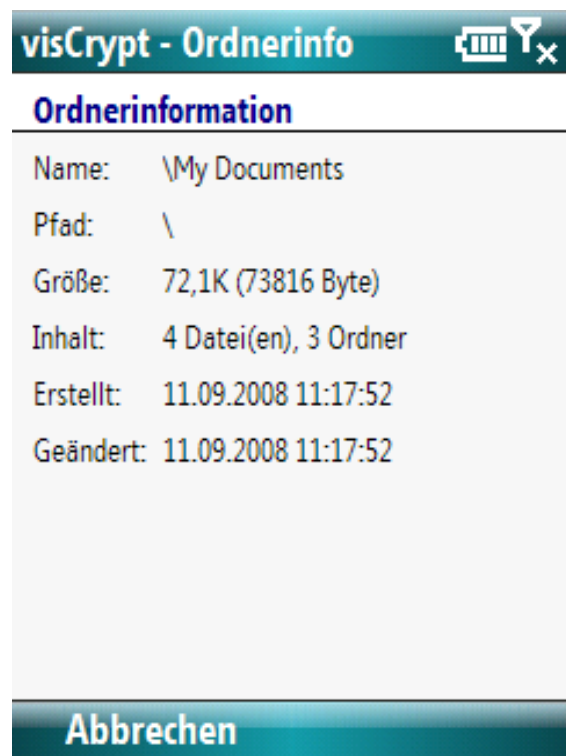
visCrypt - Ordnerinfo

Ordnerinformation

| | |
|---|---|
| Name: | \My Documents |
| Pfad: | \ |
| Größe: | 72,1K (73816 Byte) |
| Inhalt: | 4 Datei(en), 3 Ordner |
| Erstellt: | 11.09.2008 11:17:52 |
| Geändert: | 11.09.2008 11:17:52 |

Abbrechen